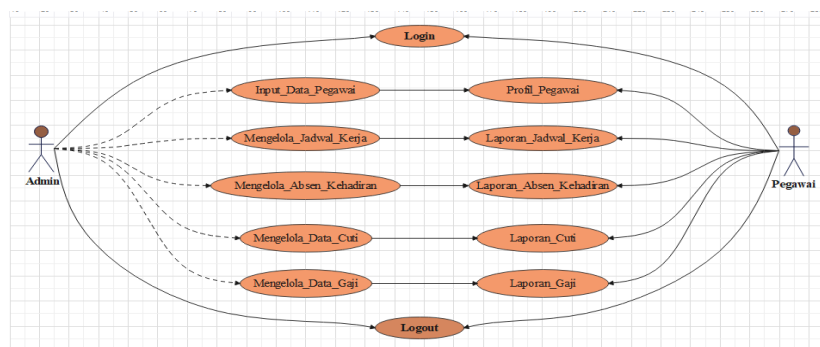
Login

Input_Data_Pegawai

Profil_Pegawai

Mengelola_Jadwal_Kerja

Laporan_Jadwal_Kerja

Admin

Mengelola_Absen_Kehadiran

Laporan_Absen_Kehadiran

Pegawai

Mengelola_Data_Cuti

Laporan_Cuti

Mengelola_Data_Gaji

Laporan_Gaji

Logout